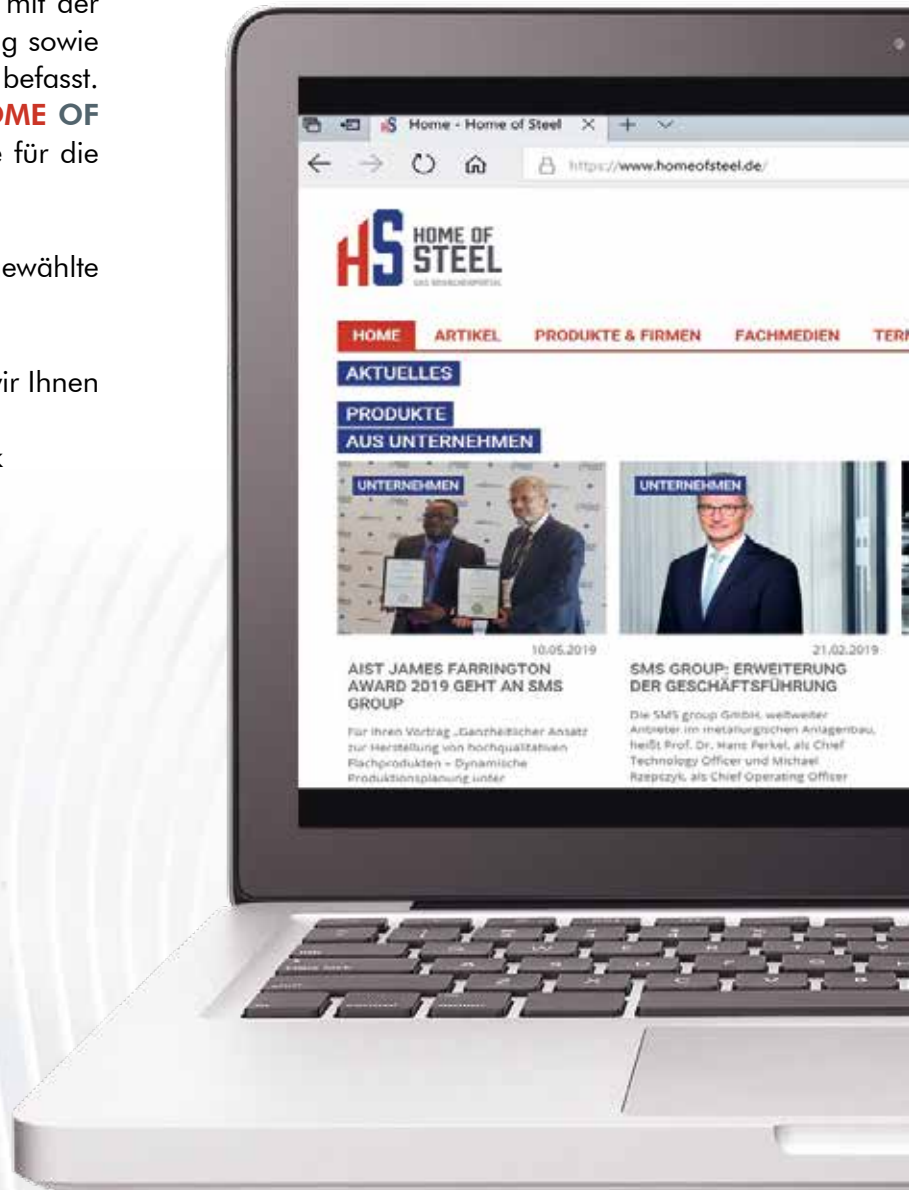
mit der
g sowie
befasst.
OME OF
e für die

ewählte

ir Ihnen

k

Home - Home of Steel

https://www.homeofsteel.de/

HS HOME OF STEEL

DAS BRANCHENPORTAL

HOME ARTIKEL PRODUKTE & FIRMEN FACHMEDIEN TERM

AKTUELLES

PRODUKTE
AUS UNTERNEHMEN

UNTERNEHMEN

10.05.2019

AIST JAMES FARRINGTON AWARD 2019 GEHT AN SMS GROUP

Für ihren Vortrag „Ganzheitlicher Ansatz zur Herstellung von hochqualitativen Flachprodukten – Dynamische Produktionsplanung unter

UNTERNEHMEN

21.02.2019

SMS GROUP: ERWEITERUNG DER GESCHÄFTSFÜHRUNG

Die SMS group GmbH, weltweiter Anbieter im metallurgischen Anlagenbau, heißt Prof. Dr. Hans Ferkel als Chief Technology Officer und Michael Rzepczyk als Chief Operating Officer